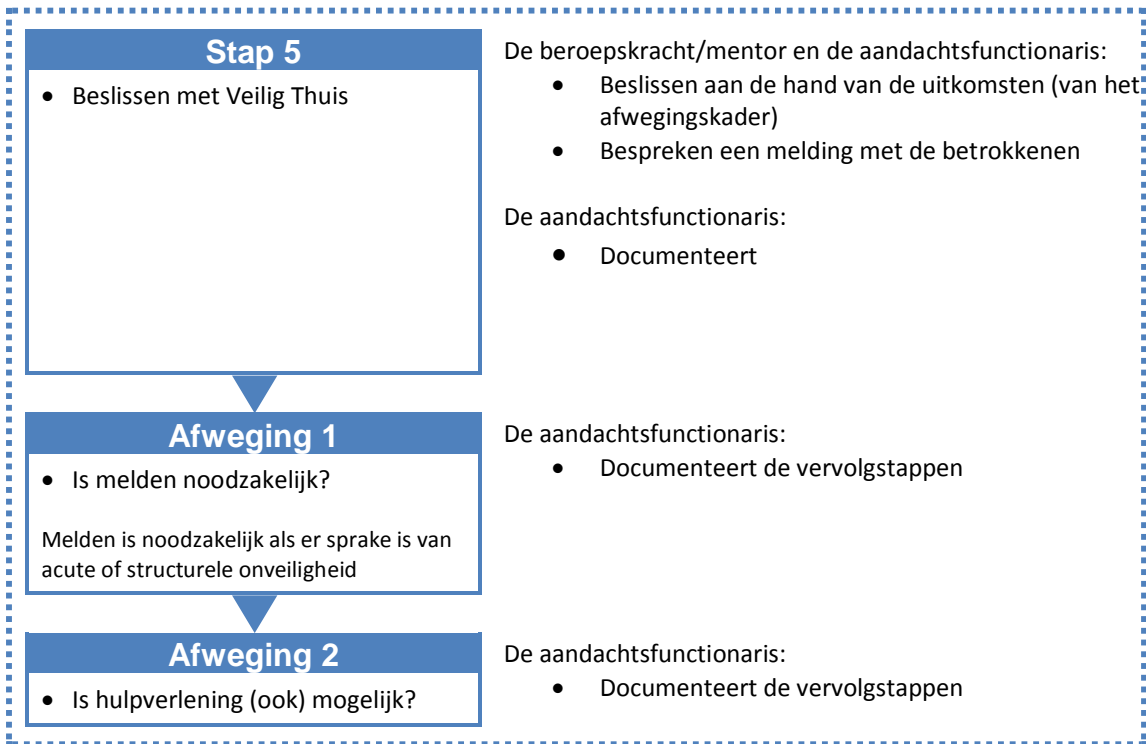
Stap 5

• Beslissen met Veilig Thuis

De beroepskracht/mentor en de aandachtsfunctionaris:
• Beslissen aan de hand van de uitkomsten (van het afwegingskader)
• Bespreken een melding met de betrokkenen

De aandachtsfunctionaris:
• Documenteert

Afweging 1

• Is melden noodzakelijk?

Melden is noodzakelijk als er sprake is van acute of structurele onveiligheid

De aandachtsfunctionaris:
• Documenteert de vervolgstappen

Afweging 2

• Is hulpverlening (ook) mogelijk?

De aandachtsfunctionaris:
• Documenteert de vervolgstappen